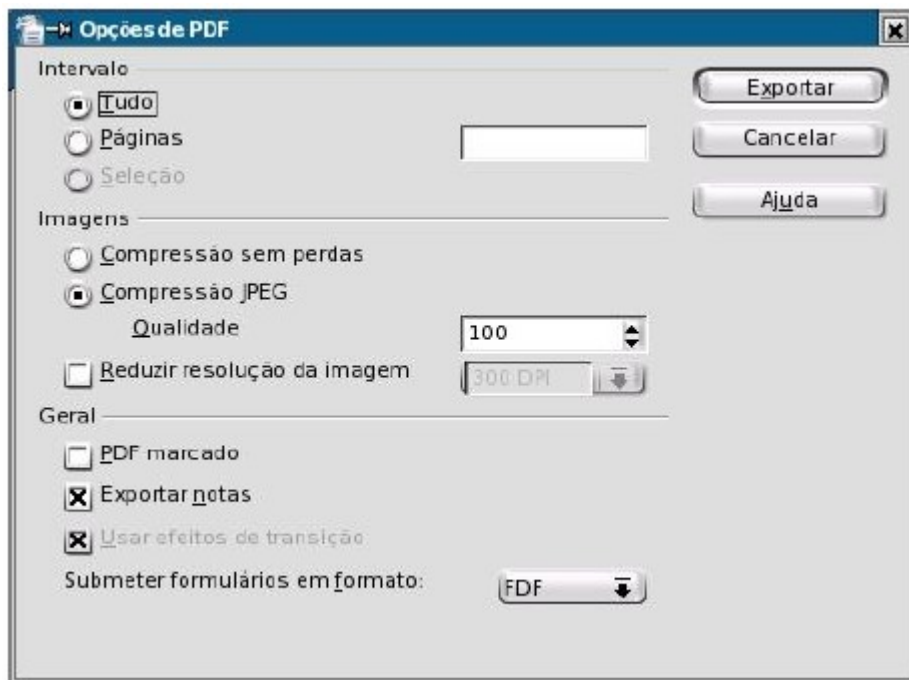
Opções de PDF

Intervalo
Tudo
Páginas
Seleção

Imagens
Compressão sem perdas
Compressão JPEG
Qualidade 100
Reduzir resolução da imagem 300 DPI

Geral
PDF marcado
Exportar notas
Usar efeitos de transição
Submeter formulários em formato: FDF

Exportar
Cancelar
Ajuda